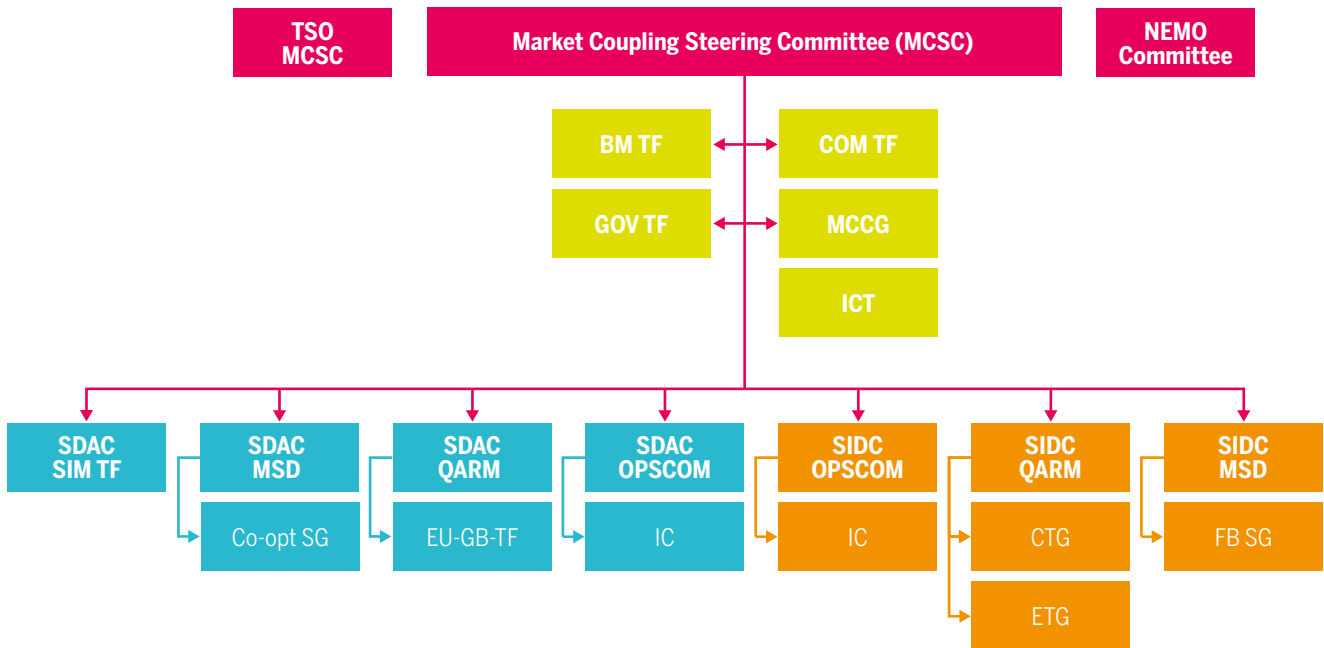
TSO MCSC

Market Coupling Steering Committee (MCSC)

NEMO Committee

BM TF

COM TF

GOV TF

MCCG

ICT

SDAC SIM TF

SDAC MSD

Co-opt SG

SDAC QARM

EU-GB-TF

SDAC OPSCOM

IC

SIDC OPSCOM

IC

SIDC QARM

CTG

ETG

SIDC MSD

FB SG